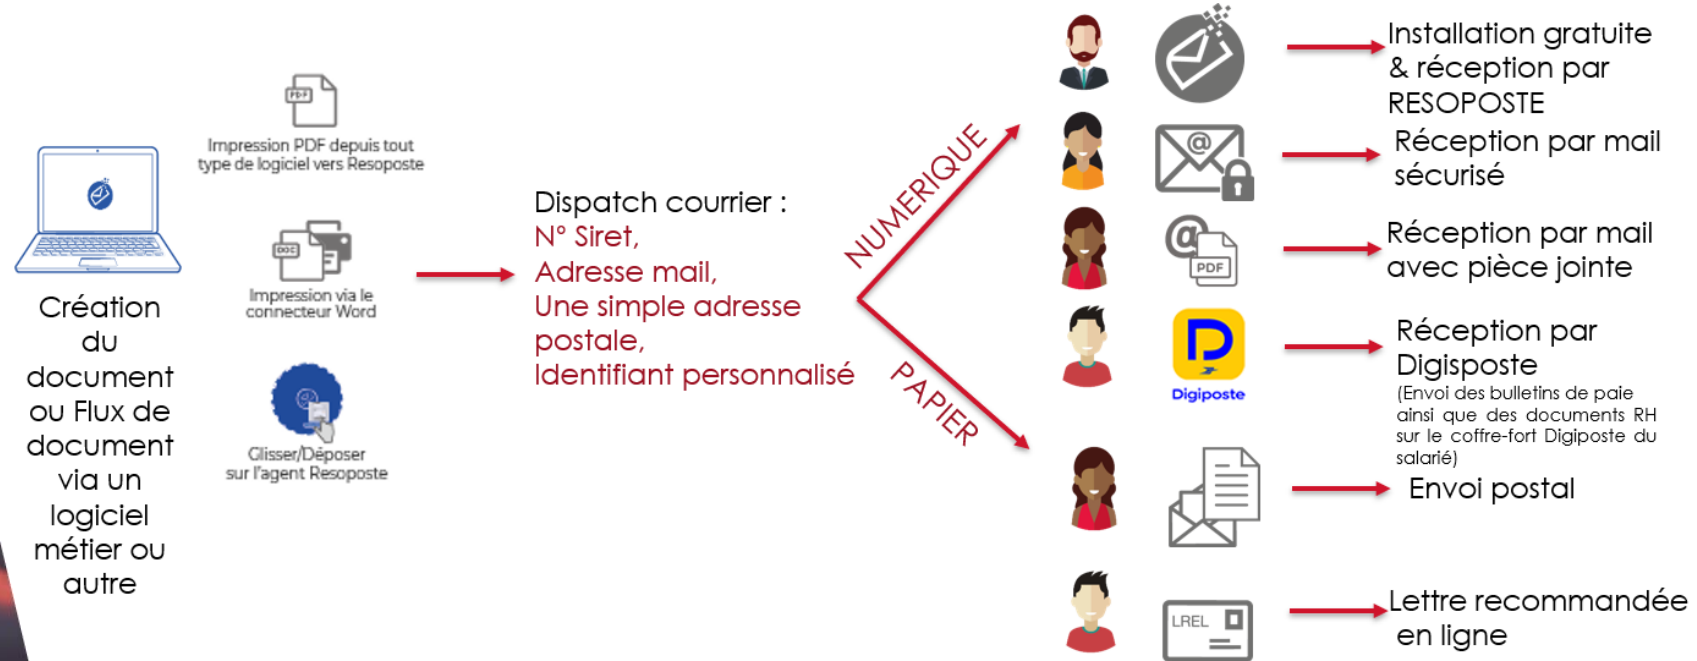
Création du document ou Flux de document via un logiciel métier ou autre

PDF

Impression PDF depuis tout type de logiciel vers Resoposte

DOC

Impression via le connecteur Word

Glisser/Déposer sur l'agent Resoposte

Dispatch courrier :
N° Siret,
Adresse mail,
Une simple adresse postale,
Identifiant personnalisé

NUMERIQUE

PAPIER

Installation gratuite & réception par RESOPOSTE

Réception par mail sécurisé

PDF

Réception par mail avec pièce jointe

Digiposte

Réception par Digisposte
(Envoi des bulletins de paie ainsi que des documents RH sur le coffre-fort Digiposte du salarié)

Envoi postal

LREL

Lettre recommandée en ligne